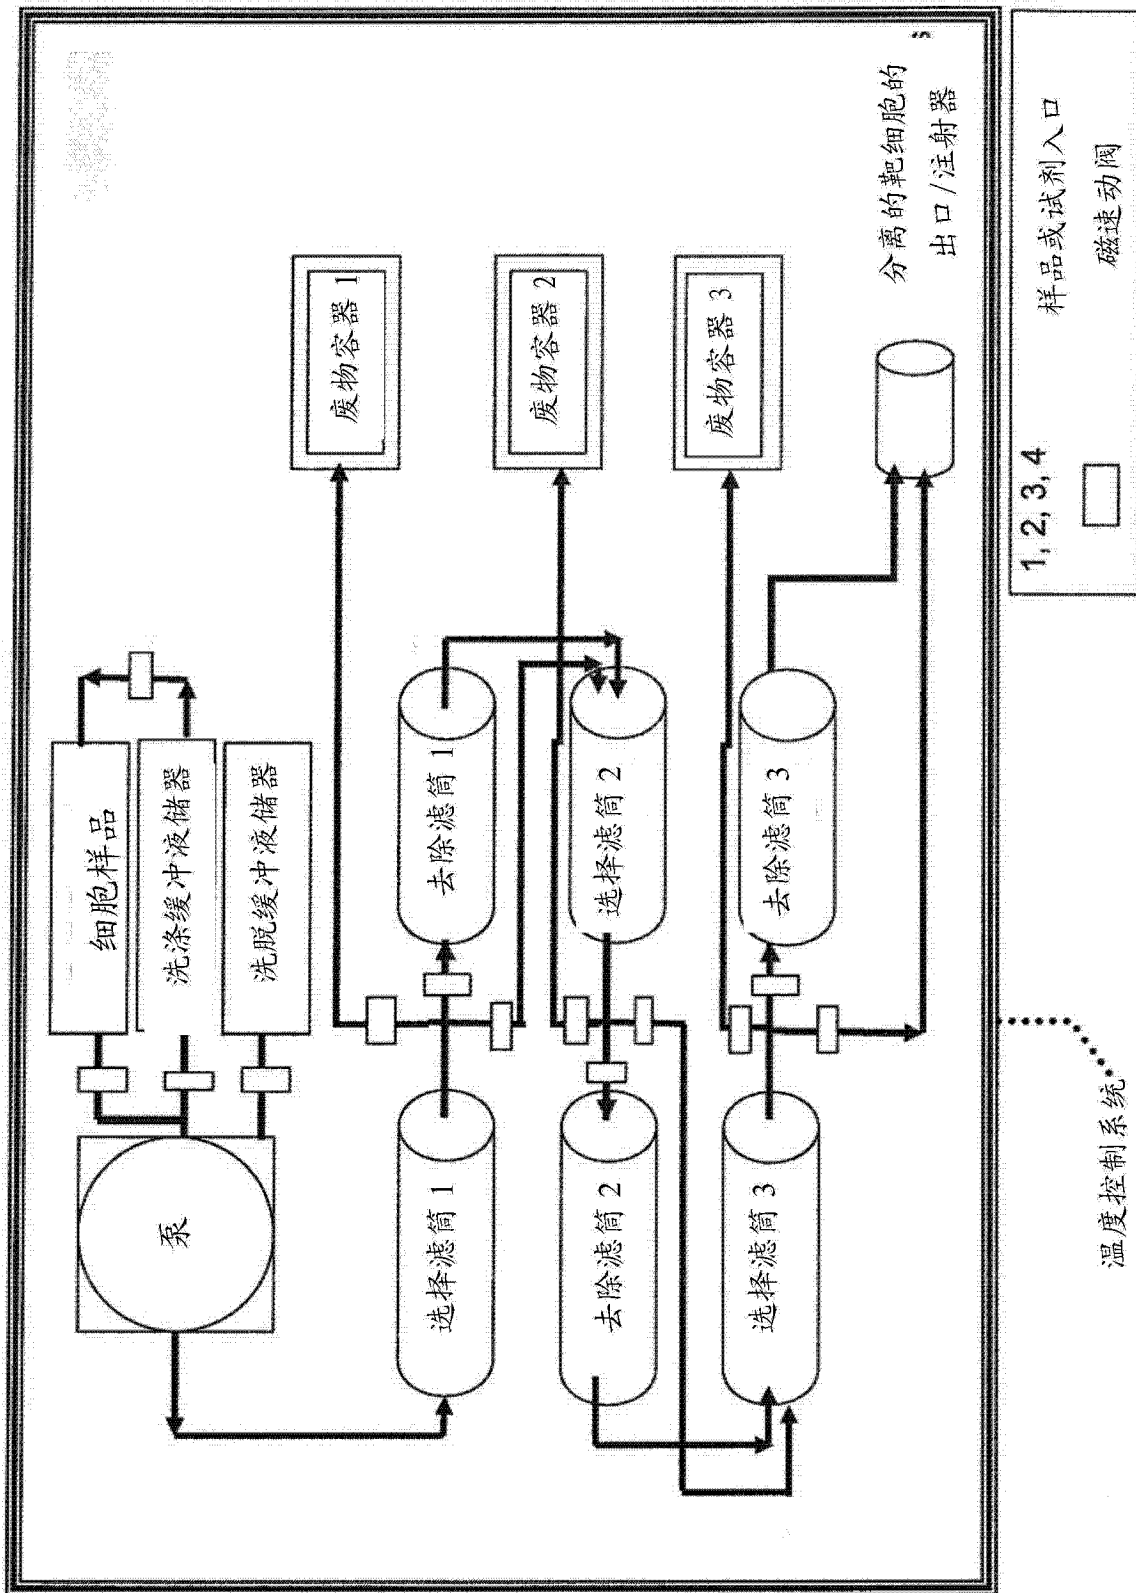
细胞样品
洗涤缓冲液储器
洗脱缓冲液储器
泵
选择滤筒 1
去除滤筒 1
去除滤筒 2
选择滤筒 2
选择滤筒 3
去除滤筒 3
废物容器 1
废物容器 2
废物容器 3
分离的靶细胞的出口/注射器
1, 2, 3, 4 样品或试剂入口
磁速动阀
温度控制系统